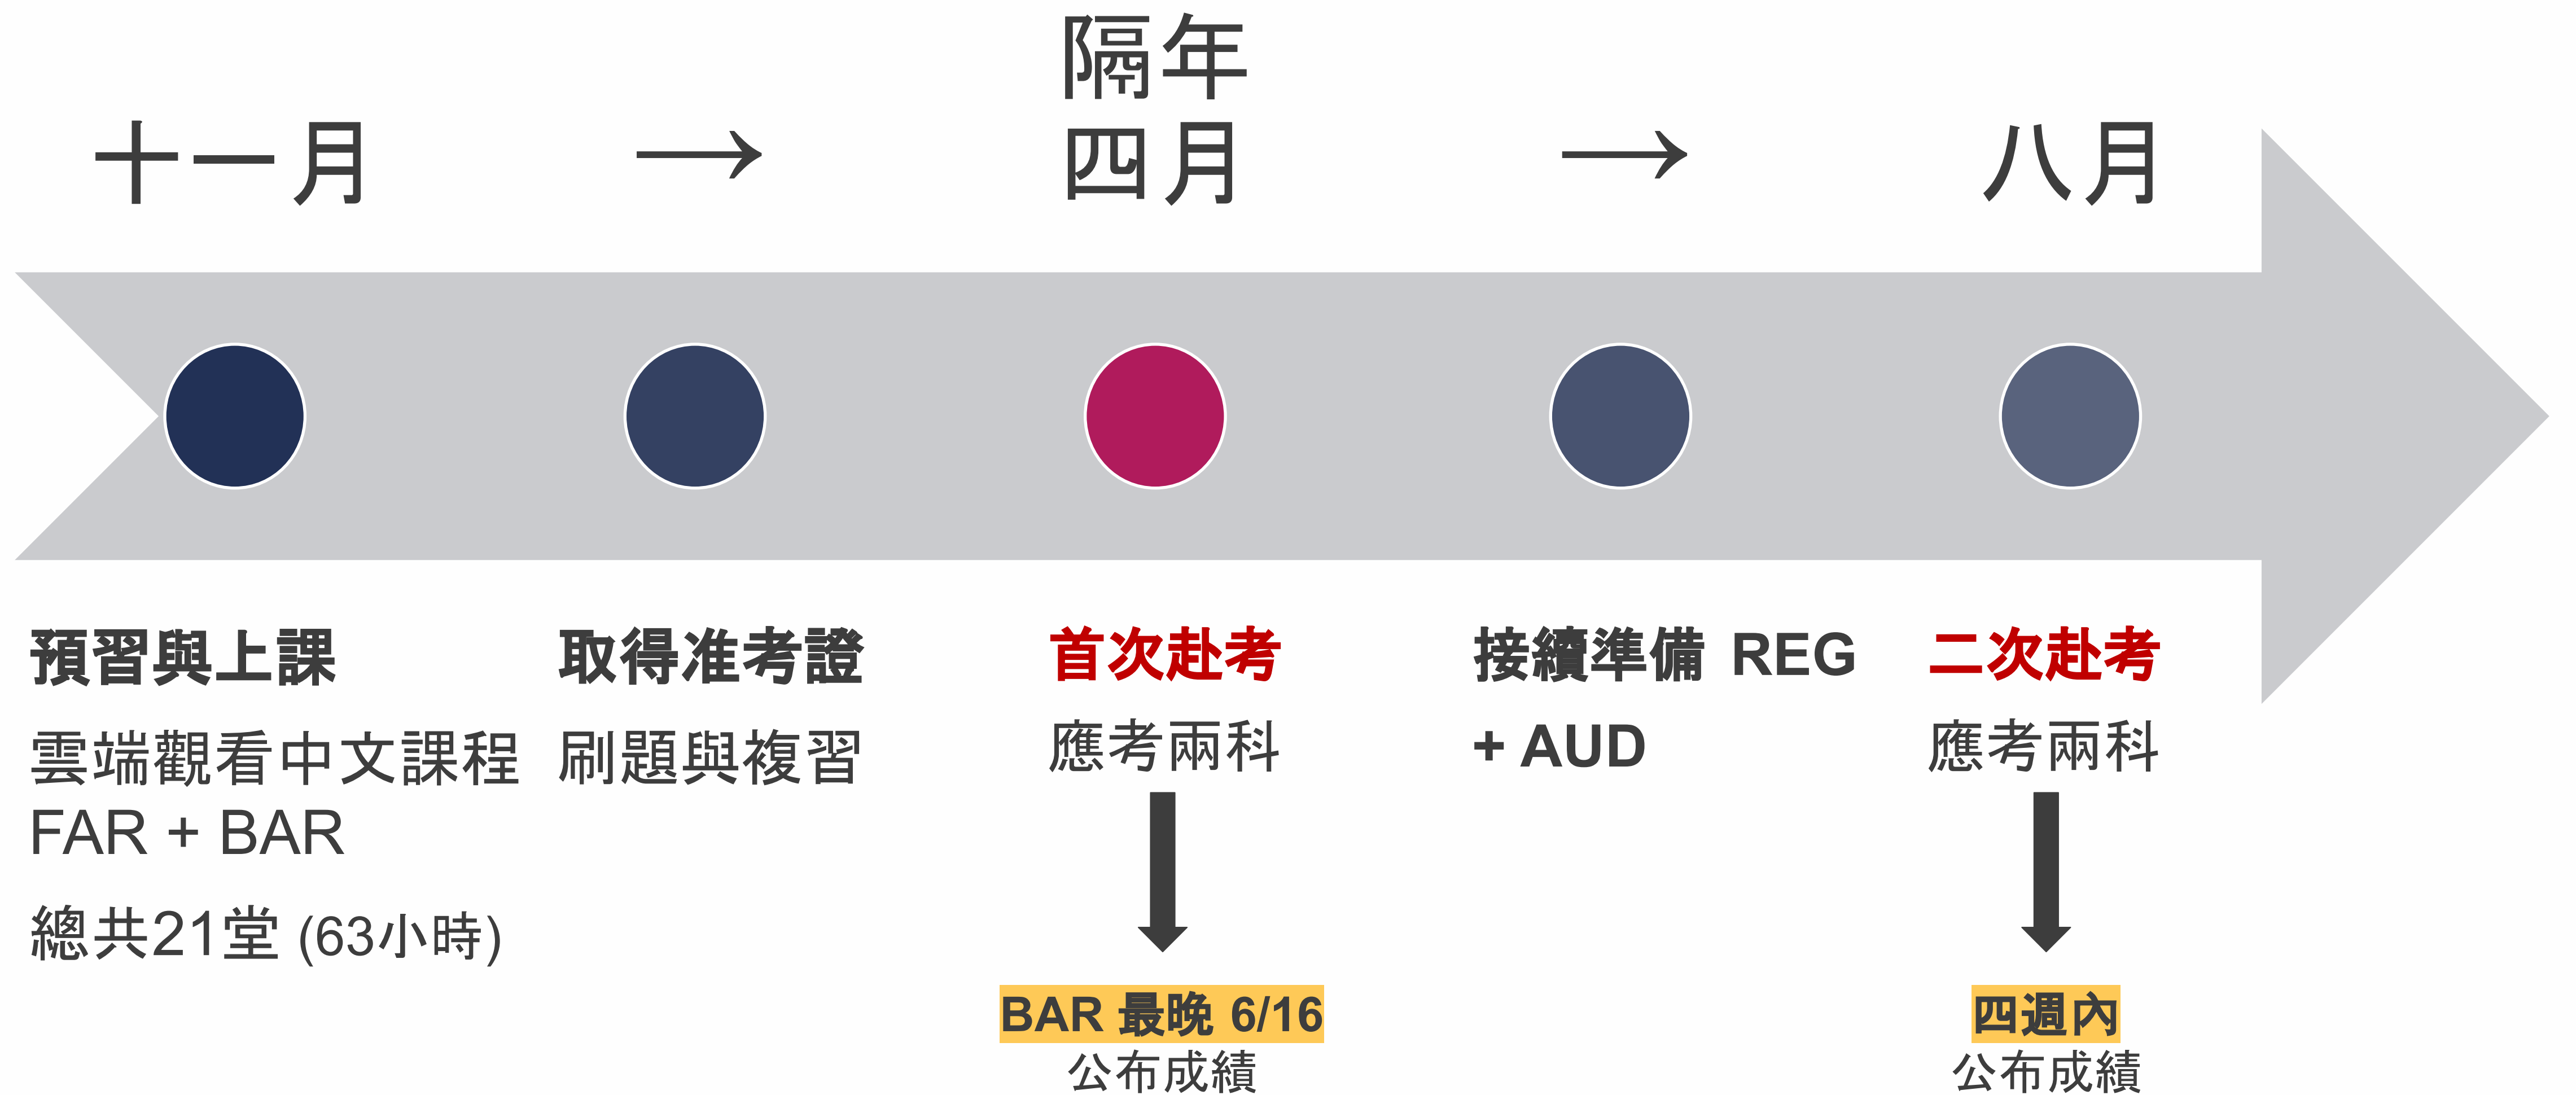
十一月 → 隔年 四月 → 八月

預習與上課
雲端觀看中文課程
FAR + BAR
總共21堂 (63小時)

取得准考證
刷題與複習

首次赴考
應考兩科
BAR 最晚 6/16
公布成績

接續準備 REG
+ AUD

二次赴考
應考兩科
四週內
公布成績